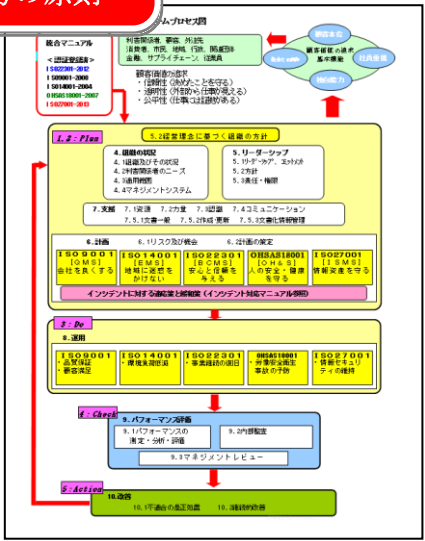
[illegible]の原則

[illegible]ムプロセス図

統合マニュアル

＜認証登録＞
ISO22301-2012
ISO9001-2008
ISO14001-2004
OHSAS18001-2007
ISO27001-2013

利害関係者、事業、外注先
消費者、市民、地域、行政、関連団体
金融、サプライチェーン、従業員

顧客満足の追求
・説明性（気めたことを守る）
・透明性（外部から仕事が見える）
・公平性（仕事には根拠がある）

顧客本位
顧客価値の追求
基本理念
社員重視
地域貢献
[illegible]

1．2：Plan

5．2経営理念に基づく組織の方針

4．組織の状況
4．1組織及びその状況
4．2利害関係者のニーズ
4．3適用範囲
4．4マネジメントシステム

5．リーダーシップ
5．1リーダーシップ、コミットメント
5．2方針
5．3責任・権限

7．支援　7．1資源　7．2力量　7．3認識　7．4コミュニケーション
7．5．1文書一般　7．5．2作成・更新　7．5．3文書化情報管理

6．計画　6．1リスク及び機会　6．2目標の策定

ISO9001［QMS］会社を良くする
ISO14001［EMS］地域に迷惑をかけない
ISO22301［BCMS］安全と信頼を与える
OHSAS18001［OH＆S］人の安全・健康を守る
ISO27001［ISMS］情報資産を守る

インシデントに対する通報書と報告書（インシデント対応マニュアル参照）

3：Do

8．運用

ISO9001
・品質保証
・顧客満足

ISO14001
・環境美化推進

ISO22301
・事業継続の担保

OHSAS18001
・労働安全衛生事故の予防

ISO27001
・情報セキュリティの維持

4：Check

9．パフォーマンス評価

9．1パフォーマンスの測定・分析・評価

9．2内部監査

9．3マネジメントレビュー

5：Action

10．改善
10．1不適合の是正処置　10．2継続的改善